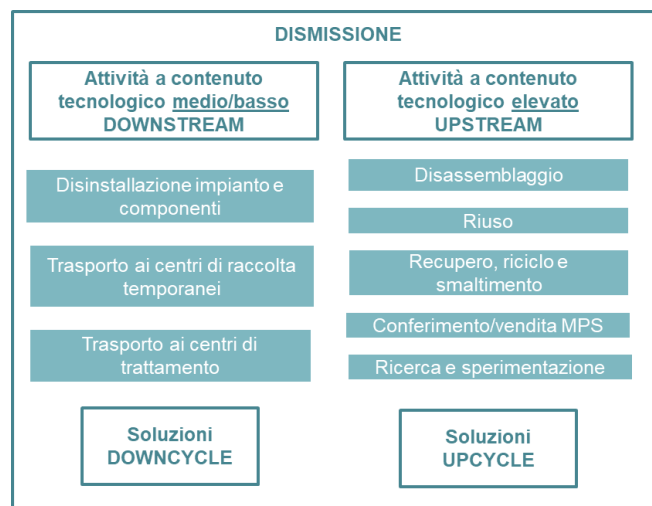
DISMISSIONE

Attività a contenuto tecnologico medio/basso DOWNSTREAM

Disinstallazione impianto e componenti

Trasporto ai centri di raccolta temporanei

Trasporto ai centri di trattamento

Soluzioni DOWNCYCLE

Attività a contenuto tecnologico elevato UPSTREAM

Disassemblaggio

Riuso

Recupero, riciclo e smaltimento

Conferimento/vendita MPS

Ricerca e sperimentazione

Soluzioni UPCYCLE